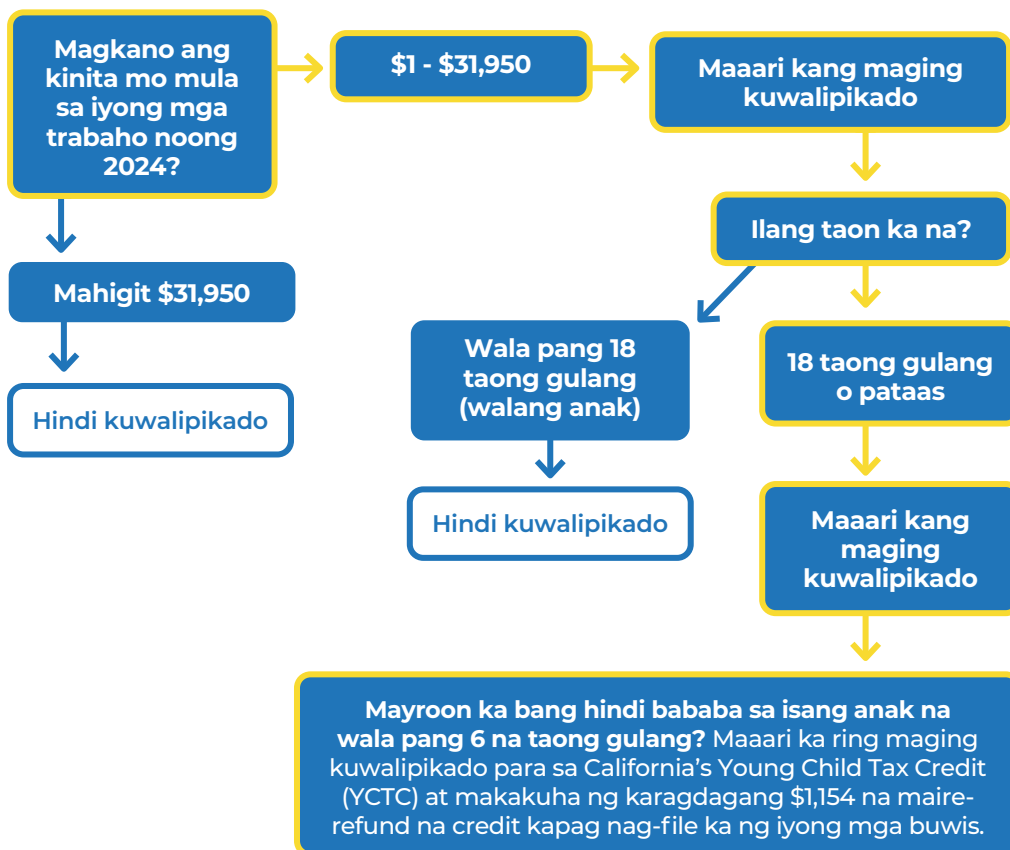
Magkano ang kinita mo mula sa iyong mga trabaho noong 2024?

$1 - $31,950

Maaari kang maging kuwalipikado

Ilang taon ka na?

Mahigit $31,950

Hindi kuwalipikado

Wala pang 18 taong gulang (walang anak)

18 taong gulang o pataas

Hindi kuwalipikado

Maaari kang maging kuwalipikado

Mayroon ka bang hindi bababa sa isang anak na wala pang 6 na taong gulang? Maaari ka ring maging kuwalipikado para sa California's Young Child Tax Credit (YCTC) at makakuha ng karagdagang $1,154 na maire-refund na credit kapag nag-file ka ng iyong mga buwis.